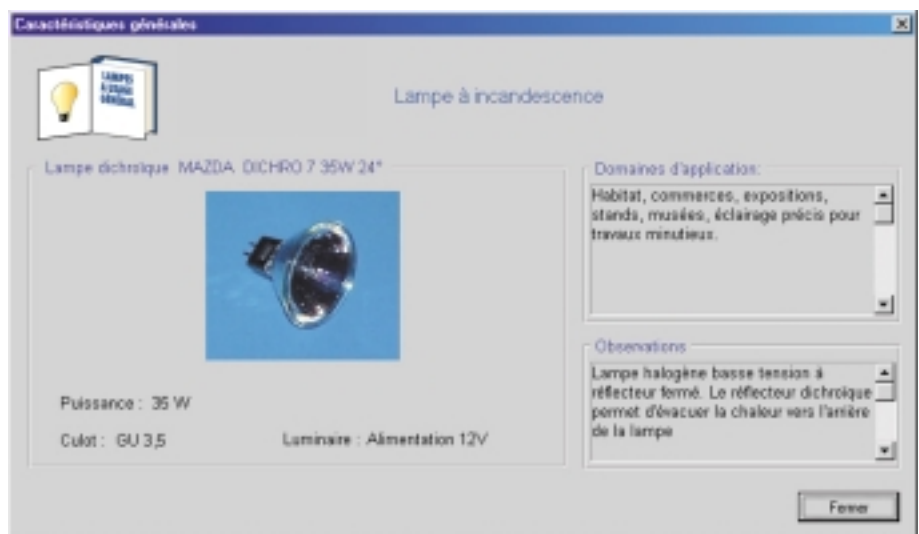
Caractéristiques générales

LAMPES À USAGE GÉNÉRAL

Lampe à incandescence

Lampe dichroïque MAZDA DICHRO 7 35W 24°

Puissance : 35 W

Culot : GU 3,5

Luminaire : Alimentation 12V

Domaines d'application:

Habitat, commerces, expositions, stands, musées, éclairage précis pour travaux minutieux.

Observations

Lampe halogène basse tension à réflecteur fermé. Le réflecteur dichroïque permet d'évacuer la chaleur vers l'arrière de la lampe

Fermer